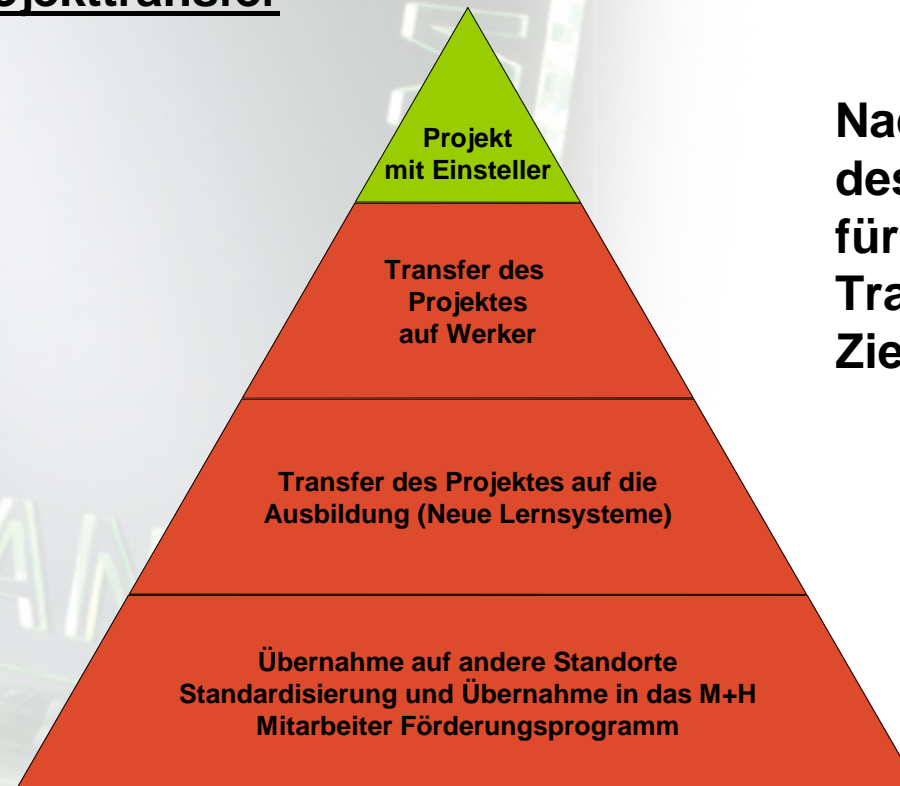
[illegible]jekttransfer

Projekt mit Einsteller

Transfer des Projektes auf Werker

Transfer des Projektes auf die Ausbildung (Neue Lernsysteme)

Übernahme auf andere Standorte Standardisierung und Übernahme in das M+H Mitarbeiter Förderungsprogramm

Na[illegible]
des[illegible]
für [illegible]
Tra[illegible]
Zie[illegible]